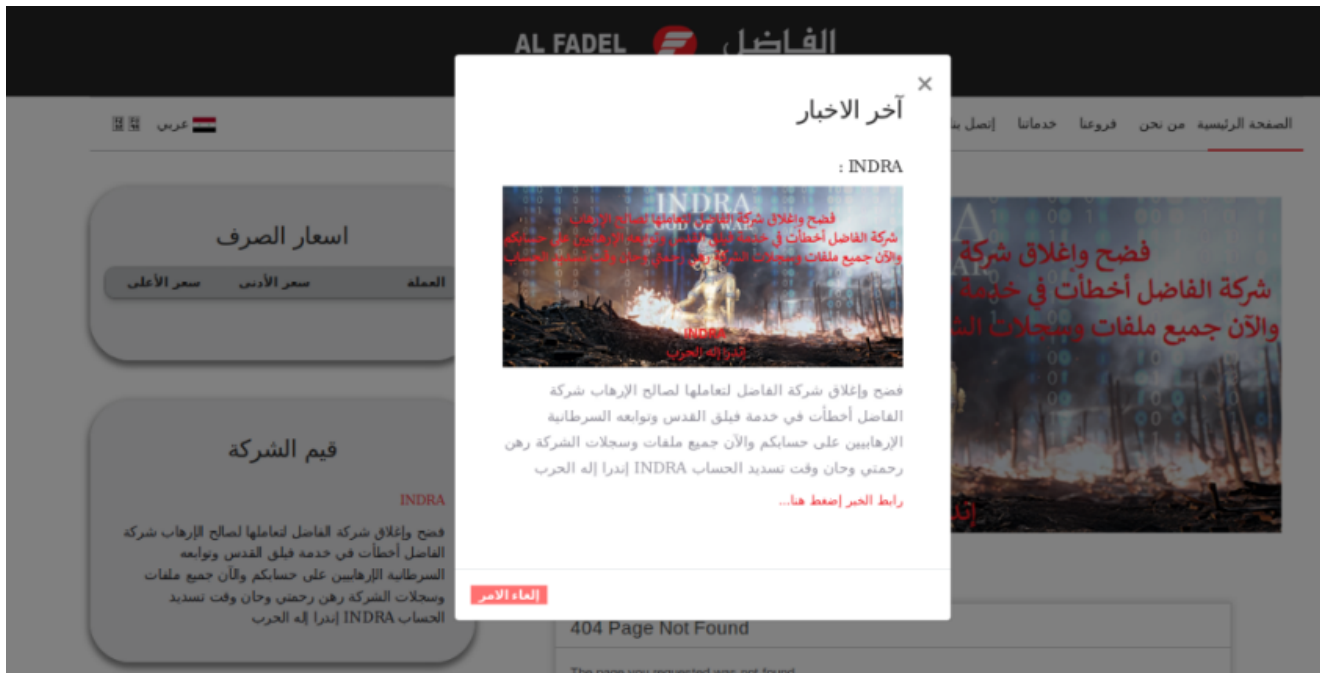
AL FADEL الفاضل

الصفحة الرئيسية من نحن فروعنا خدماتنا إتصل بنا

عربي

×

آخر الاخبار

INDRA :

INDRA
GOD OF WAR

فضح وإغلاق شركة الفاضل لتعاملها لصالح الإرهاب
شركة الفاضل أخطأت في خدمة فيلق القدس وتوابعه الإرهابيين على حسابكم
والآن جميع ملفات وسجلات الشركة رهن رحمتي وحان وقت تسديد الحساب

INDRA
إندرا إله الحرب

فضح وإغلاق شركة الفاضل لتعاملها لصالح الإرهاب شركة الفاضل أخطأت في خدمة فيلق القدس وتوابعه السرطانية الإرهابيين على حسابكم والآن جميع ملفات وسجلات الشركة رهن رحمتي وحان وقت تسديد الحساب INDRA إندرا إله الحرب

رابط الخبر إضغط هنا...

إلغاء الامر

اسعار الصرف

| العملة | سعر الأدنى | سعر الأعلى |
|---|---|---|

قيم الشركة

INDRA

فضح وإغلاق شركة الفاضل لتعاملها لصالح الإرهاب شركة الفاضل أخطأت في خدمة فيلق القدس وتوابعه السرطانية الإرهابيين على حسابكم والآن جميع ملفات وسجلات الشركة رهن رحمتي وحان وقت تسديد الحساب INDRA إندرا إله الحرب

فضح وإغلاق شركة
شركة الفاضل أخطأت في خدمة
والآن جميع ملفات وسجلات الش

404 Page Not Found

The page you requested was not found.